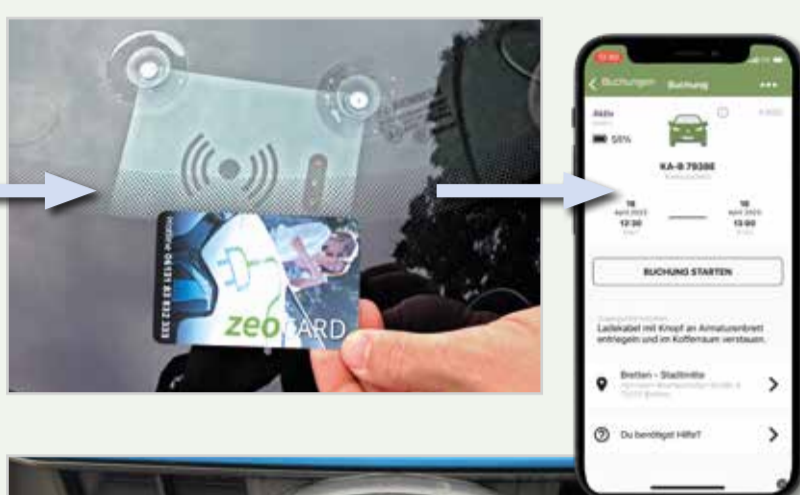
Hotline: 06131 832 333

zeoCARD

< Buchungen Buchung •••

58%

KA-B 7938E

18 April 2023 12:30

18 April 2023 13:00

BUCHUNG STARTEN

Ladekabel mit Knopf an Armaturenbrett entriegeln und im Kofferraum verstauen.

Bretten - Stadtmitte

Du benötigst Hilfe?